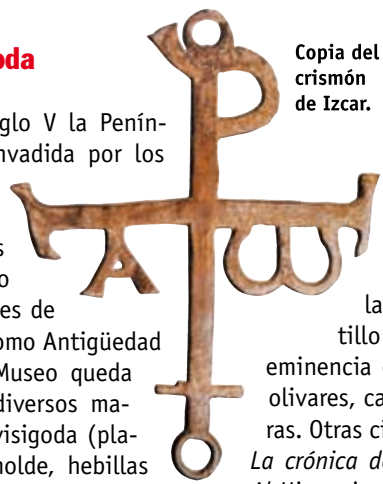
oda

glo V la Península invadida por los

s
o
es de
omo Antigüedad
Museo queda
diversos ma-
visigoda (pla-
molde, hebillas

Copia del crismón de Izcar.

A ω

la
tillo
eminencia
olivares, ca
ras. Otras ci
La crónica d